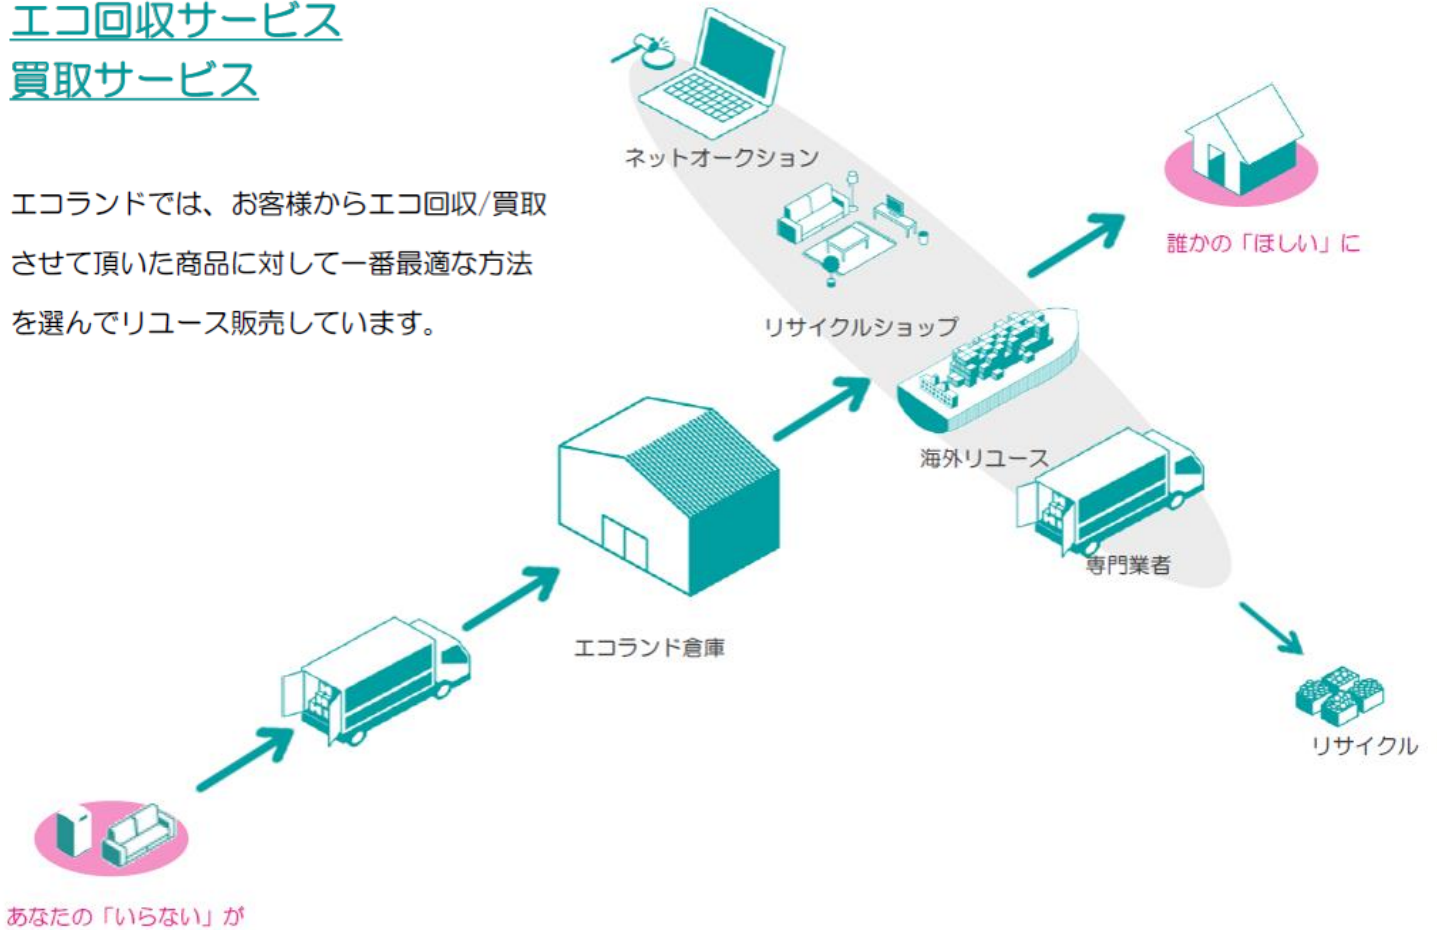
エコ回収サービス
買取サービス

エコランドでは、お客様からエコ回収/買取させて頂いた商品に対して一番最適な方法を選んでリユース販売しています。

ネットオークション

リサイクルショップ

海外リユース

専門業者

誰かの「ほしい」に

エコランド倉庫

リサイクル

あなたの「いらない」が